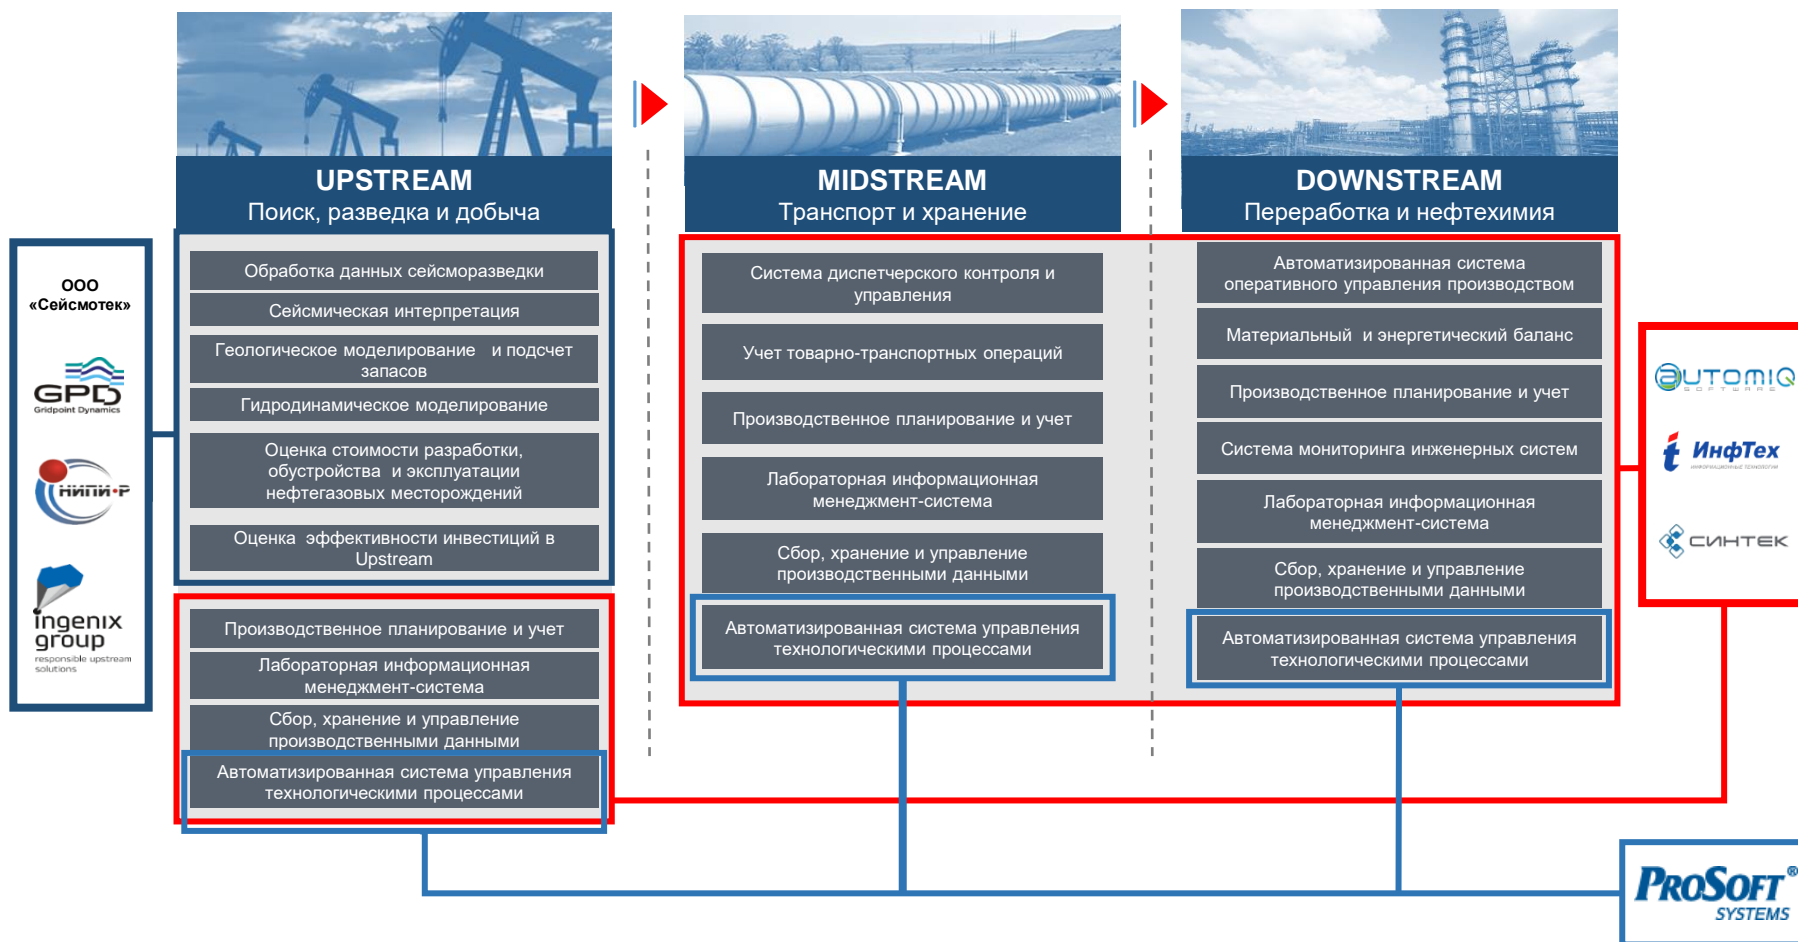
UPSTREAM
Поиск, разведка и добыча

MIDSTREAM
Транспорт и хранение

DOWNSTREAM
Переработка и нефтехимия

ООО «Сейсмотек»

GPD
Gridpoint Dynamics

НИПИ-Р

ingenix group
responsible upstream solutions

Обработка данных сейсморазведки

Сейсмическая интерпретация

Геологическое моделирование и подсчет запасов

Гидродинамическое моделирование

Оценка стоимости разработки, обустройства и эксплуатации нефтегазовых месторождений

Оценка эффективности инвестиций в Upstream

Производственное планирование и учет

Лабораторная информационная менеджмент-система

Сбор, хранение и управление производственными данными

Автоматизированная система управления технологическими процессами

Система диспетчерского контроля и управления

Учет товарно-транспортных операций

Производственное планирование и учет

Лабораторная информационная менеджмент-система

Сбор, хранение и управление производственными данными

Автоматизированная система управления технологическими процессами

Автоматизированная система оперативного управления производством

Материальный и энергетический баланс

Производственное планирование и учет

Система мониторинга инженерных систем

Лабораторная информационная менеджмент-система

Сбор, хранение и управление производственными данными

Автоматизированная система управления технологическими процессами

AUTOMIQ
SOFTWARE

ИнфТех

СИНТЕК

PROSOFT®
SYSTEMS